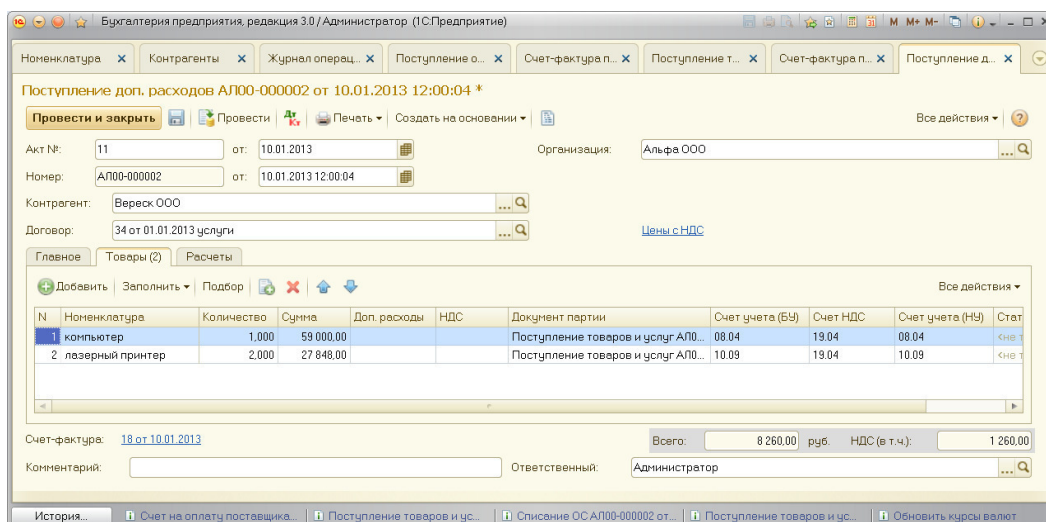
Бухгалтерия предприятия, редакция 3.0 / Администратор (1С:Предприятие)

M M+ M-

Номенклатура × | Контрагенты × | Журнал операц... × | Поступление о... × | Счет-фактура п... × | Поступление т... × | Счет-фактура п... × | Поступление д... ×

Поступление доп. расходов АЛ00-000002 от 10.01.2013 12:00:04 *

Провести и закрыть | Провести | Печать ▾ | Создать на основании ▾ | Все действия ▾

Акт №: 11 от: 10.01.2013 Организация: Альфа ООО

Номер: АЛ00-000002 от: 10.01.2013 12:00:04

Контрагент: Вереск ООО

Договор: 34 от 01.01.2013 услуги Цены с НДС

Главное | Товары (2) | Расчеты

Добавить | Заполнить ▾ | Подбор | Все действия ▾

| N | Номенклатура | Количество | Сумма | Доп. расходы | НДС | Документ партии | Счет учета (БУ) | Счет НДС | Счет учета (НУ) | Стат |
|---|---|---|---|---|---|---|---|---|---|---|
| 1 | компьютер | 1,000 | 59 000,00 | | | Поступление товаров и услуг АЛ0... | 08.04 | 19.04 | 08.04 | <не т |
| 2 | лазерный принтер | 2,000 | 27 848,00 | | | Поступление товаров и услуг АЛ0... | 10.09 | 19.04 | 10.09 | <не т |

Счет-фактура: 18 от 10.01.2013 Всего: 8 260,00 руб. НДС (в т.ч.): 1 260,00

Комментарий: Ответственный: Администратор

История... | Счет на оплату поставщика... | Поступление товаров и ус... | Списание ОС АЛ00-000002 от... | Поступление товаров и ус... | Обновить курсы валют